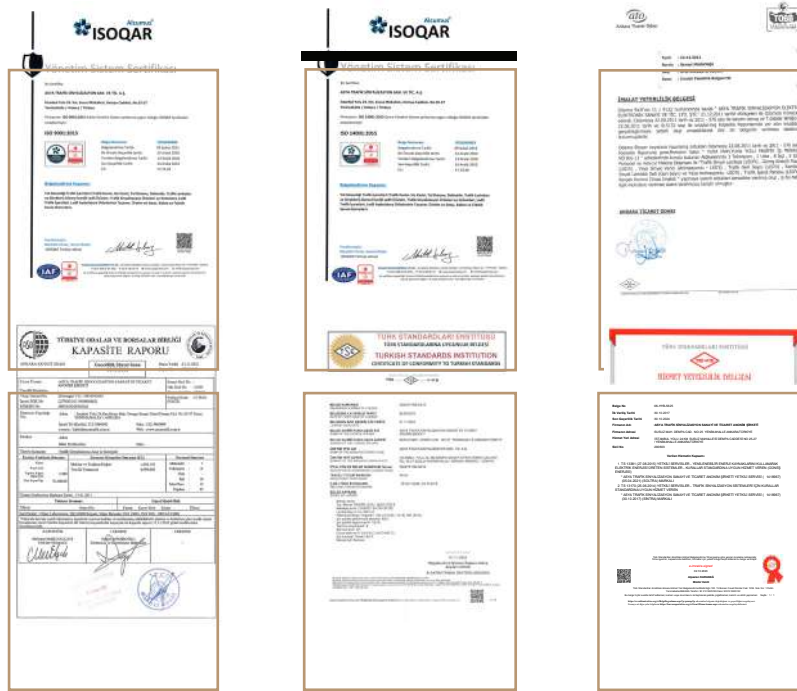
Alcumus ISOQAR

Yönetim Sistem Sertifikası

ISO 9001:2015

IAF

Alcumus ISOQAR

Yönetim Sistem Sertifikası

ISO 14001:2015

IAF

ato

İNŞAAT YETERLİLİK BELGESİ

ANKARA TİCARET ODASI

TÜRKİYE ODALAR VE BORSALAR BİRLİĞİ

KAPASİTE RAPORU

TÜRK STANDARDLARI ENSTİTÜSÜ

TURKISH STANDARDS INSTITUTION

HİZMET YETERLİLİK BELGESİ